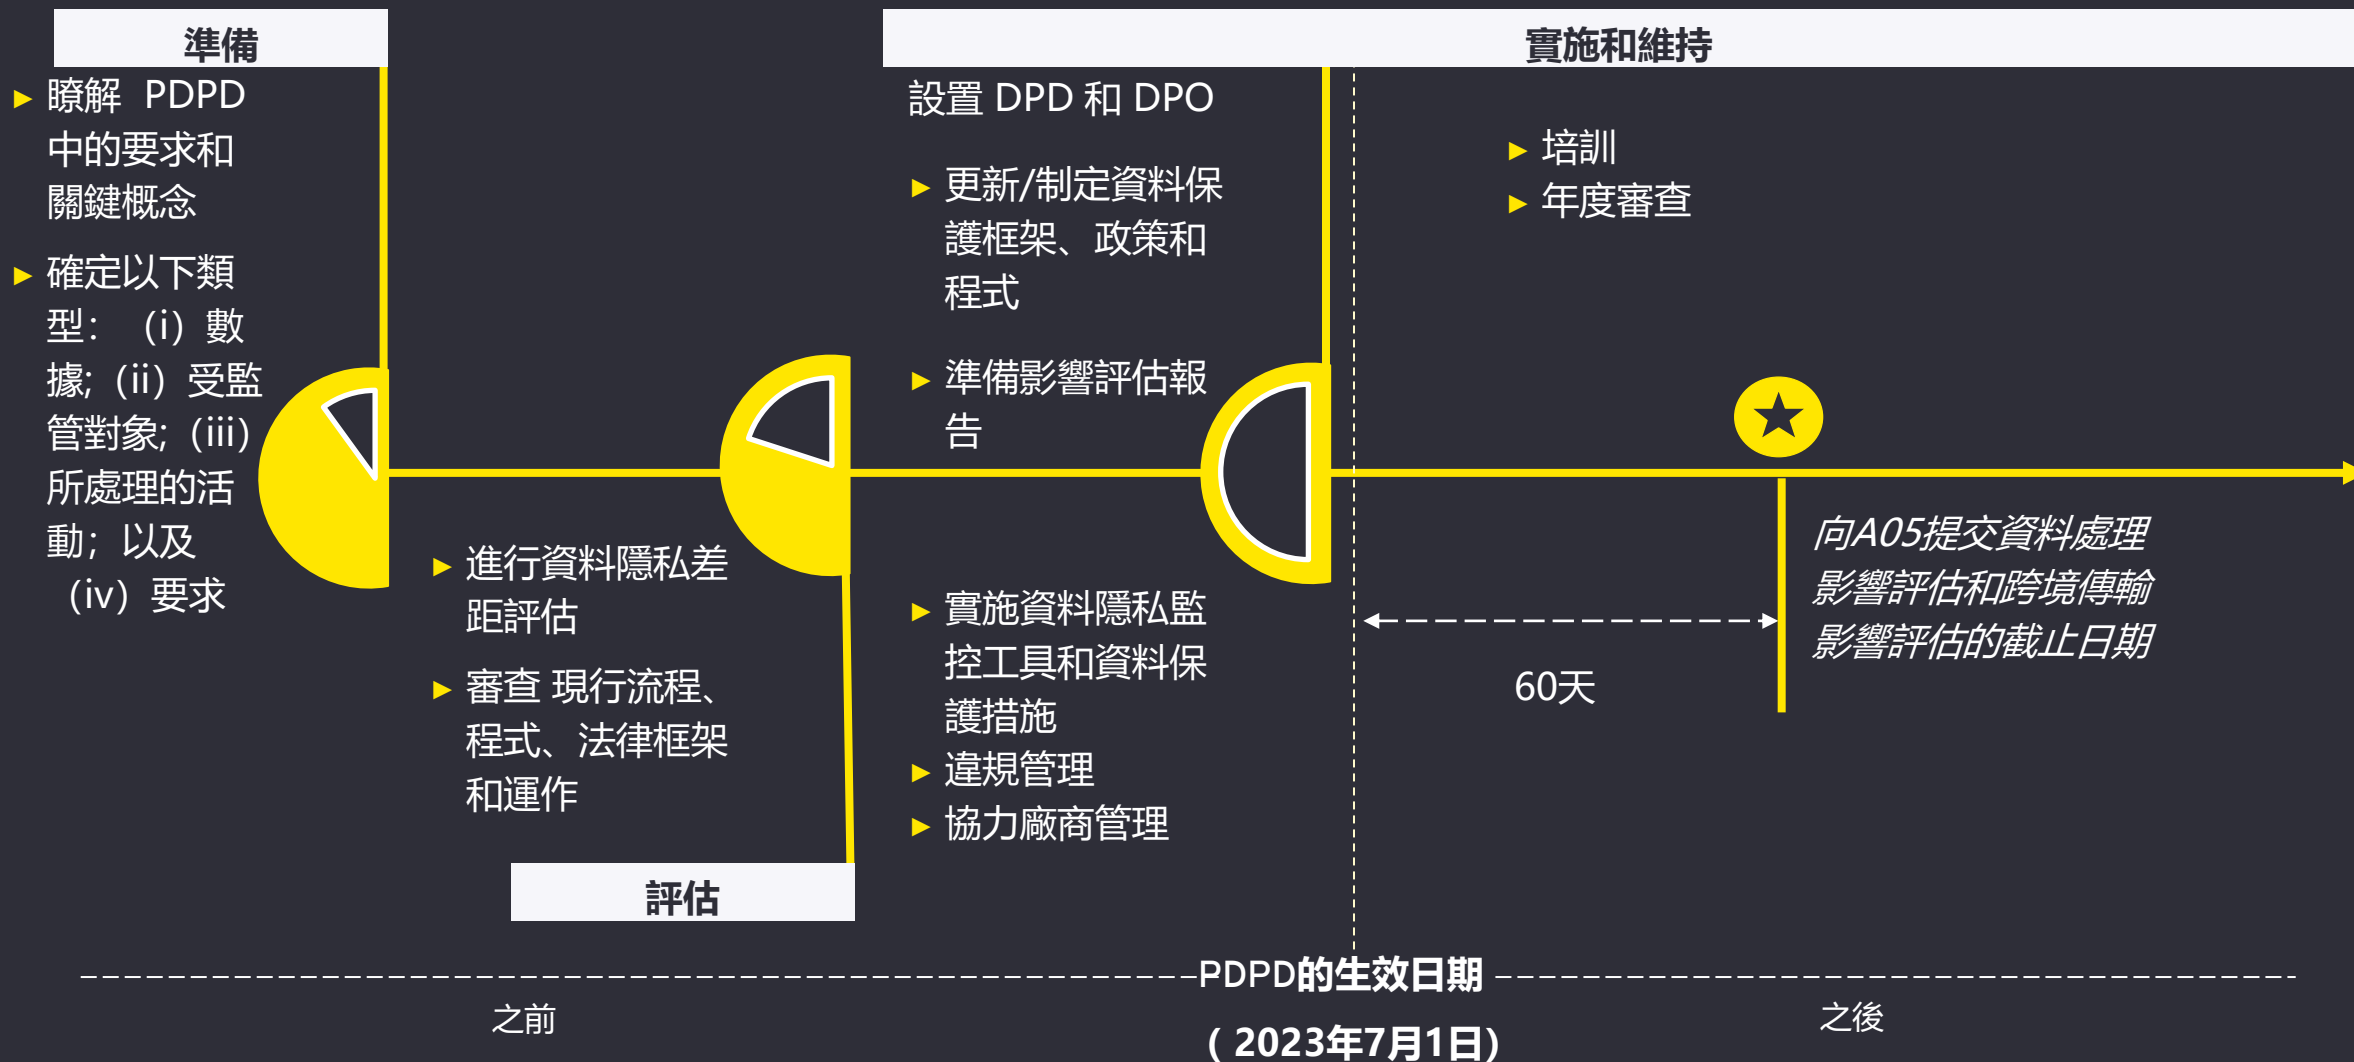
準備

瞭解 PDPD 中的要求和關鍵概念

確定以下類型：（i）數據;（ii）受監管對象;（iii）所處理的活動；以及（iv）要求

進行資料隱私差距評估

審查 現行流程、程式、法律框架和運作

評估

實施和維持

設置 DPD 和 DPO

更新/制定資料保護框架、政策和程式

準備影響評估報告

實施資料隱私監控工具和資料保護措施

違規管理

協力廠商管理

培訓

年度審查

向A05提交資料處理影響評估和跨境傳輸影響評估的截止日期

60天

PDPD的生效日期

之前

之後

（2023年7月1日）